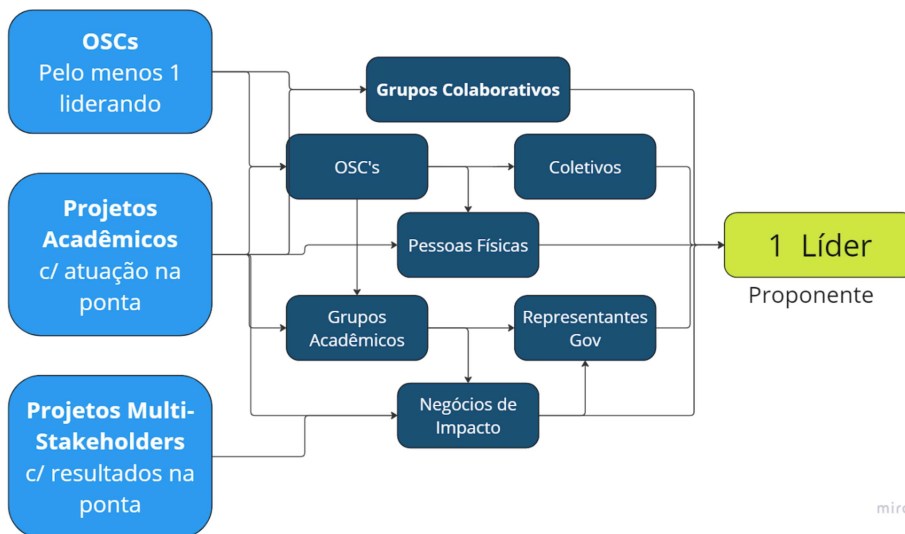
OSCs
Pelo menos 1 liderando

Projetos Acadêmicos
c/ atuação na ponta

Projetos Multi-Stakeholders
c/ resultados na ponta

Grupos Colaborativos

OSC's

Coletivos

Pessoas Físicas

Grupos Acadêmicos

Representantes Gov

Negócios de Impacto

1 Líder

Proponente

miro